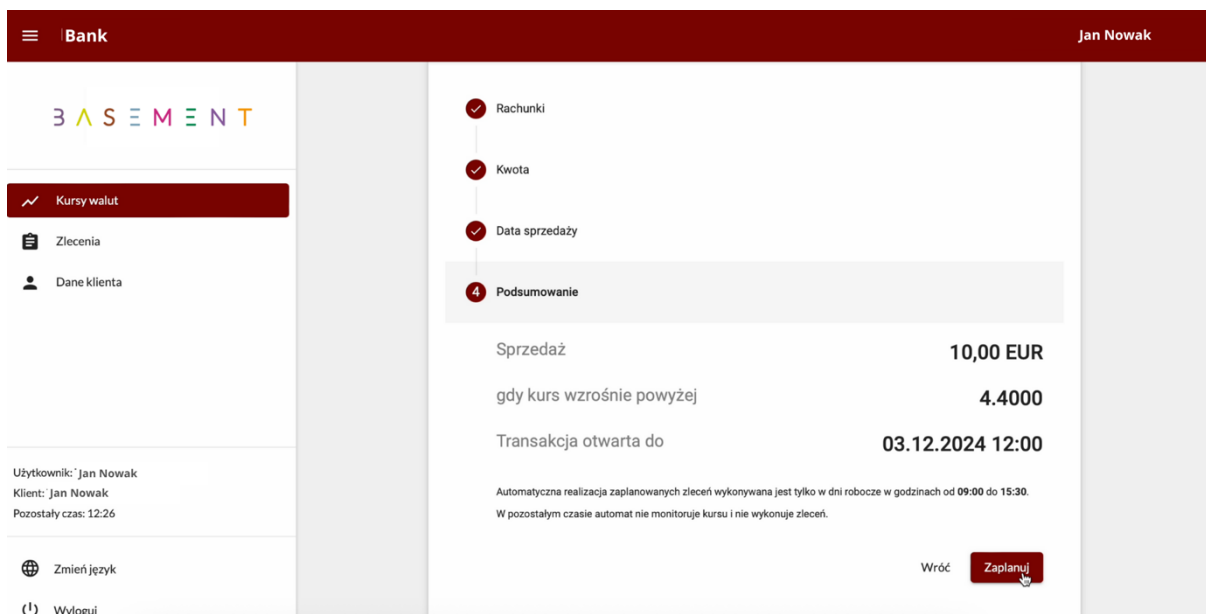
Bank

Jan Nowak

BASEMENT

Kursy walut

Zlecenia

Dane klienta

Użytkownik: Jan Nowak
Klient: Jan Nowak
Pozostały czas: 12:26

Zmień język

Wyloguj

Rachunki

Kwota

Data sprzedaży

4 Podsumowanie

Sprzedaż 10,00 EUR

gdy kurs wzrośnie powyżej 4.4000

Transakcja otwarta do 03.12.2024 12:00

Automatyczna realizacja zaplanowanych zleceń wykonywana jest tylko w dni robocze w godzinach od **09:00** do **15:30**.
W pozostałym czasie automat nie monitoruje kursu i nie wykonuje zleceń.

Wróć

Zaplanuj